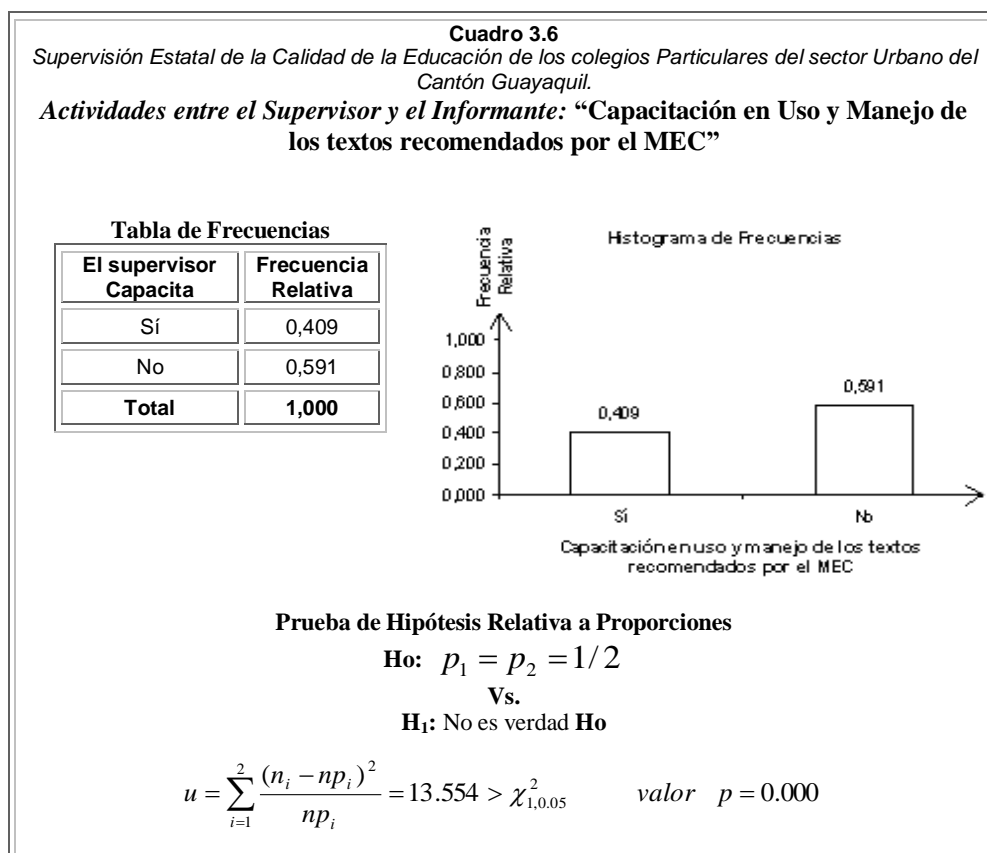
Cuadro 3.6
Supervisión Estatal de la Calidad de la Educación de los colegios Particulares del sector Urbano del Cantón Guayaquil.
Actividades entre el Supervisor y el Informante: "Capacitación en Uso y Manejo de los textos recomendados por el MEC"

Tabla de Frecuencias

| El supervisor Capacita | Frecuencia Relativa |
|---|---|
| Sí | 0,409 |
| No | 0,591 |
| Total | 1,000 |

Histograma de Frecuencias
Frecuencia Relativa
1,000
0,800
0,600
0,400
0,200
0,000
0,409
0,591
Sí
No
Capacitación en uso y manejo de los textos recomendados por el MEC

Prueba de Hipótesis Relativa a Proporciones
Ho: $p_1 = p_2 = 1/2$
Vs.
$H_1$: No es verdad Ho

$u = \sum_{i=1}^{2} \frac{(n_i - np_i)^2}{np_i} = 13.554 > \chi^2_{1,0.05}$ $valor \quad p = 0.000$